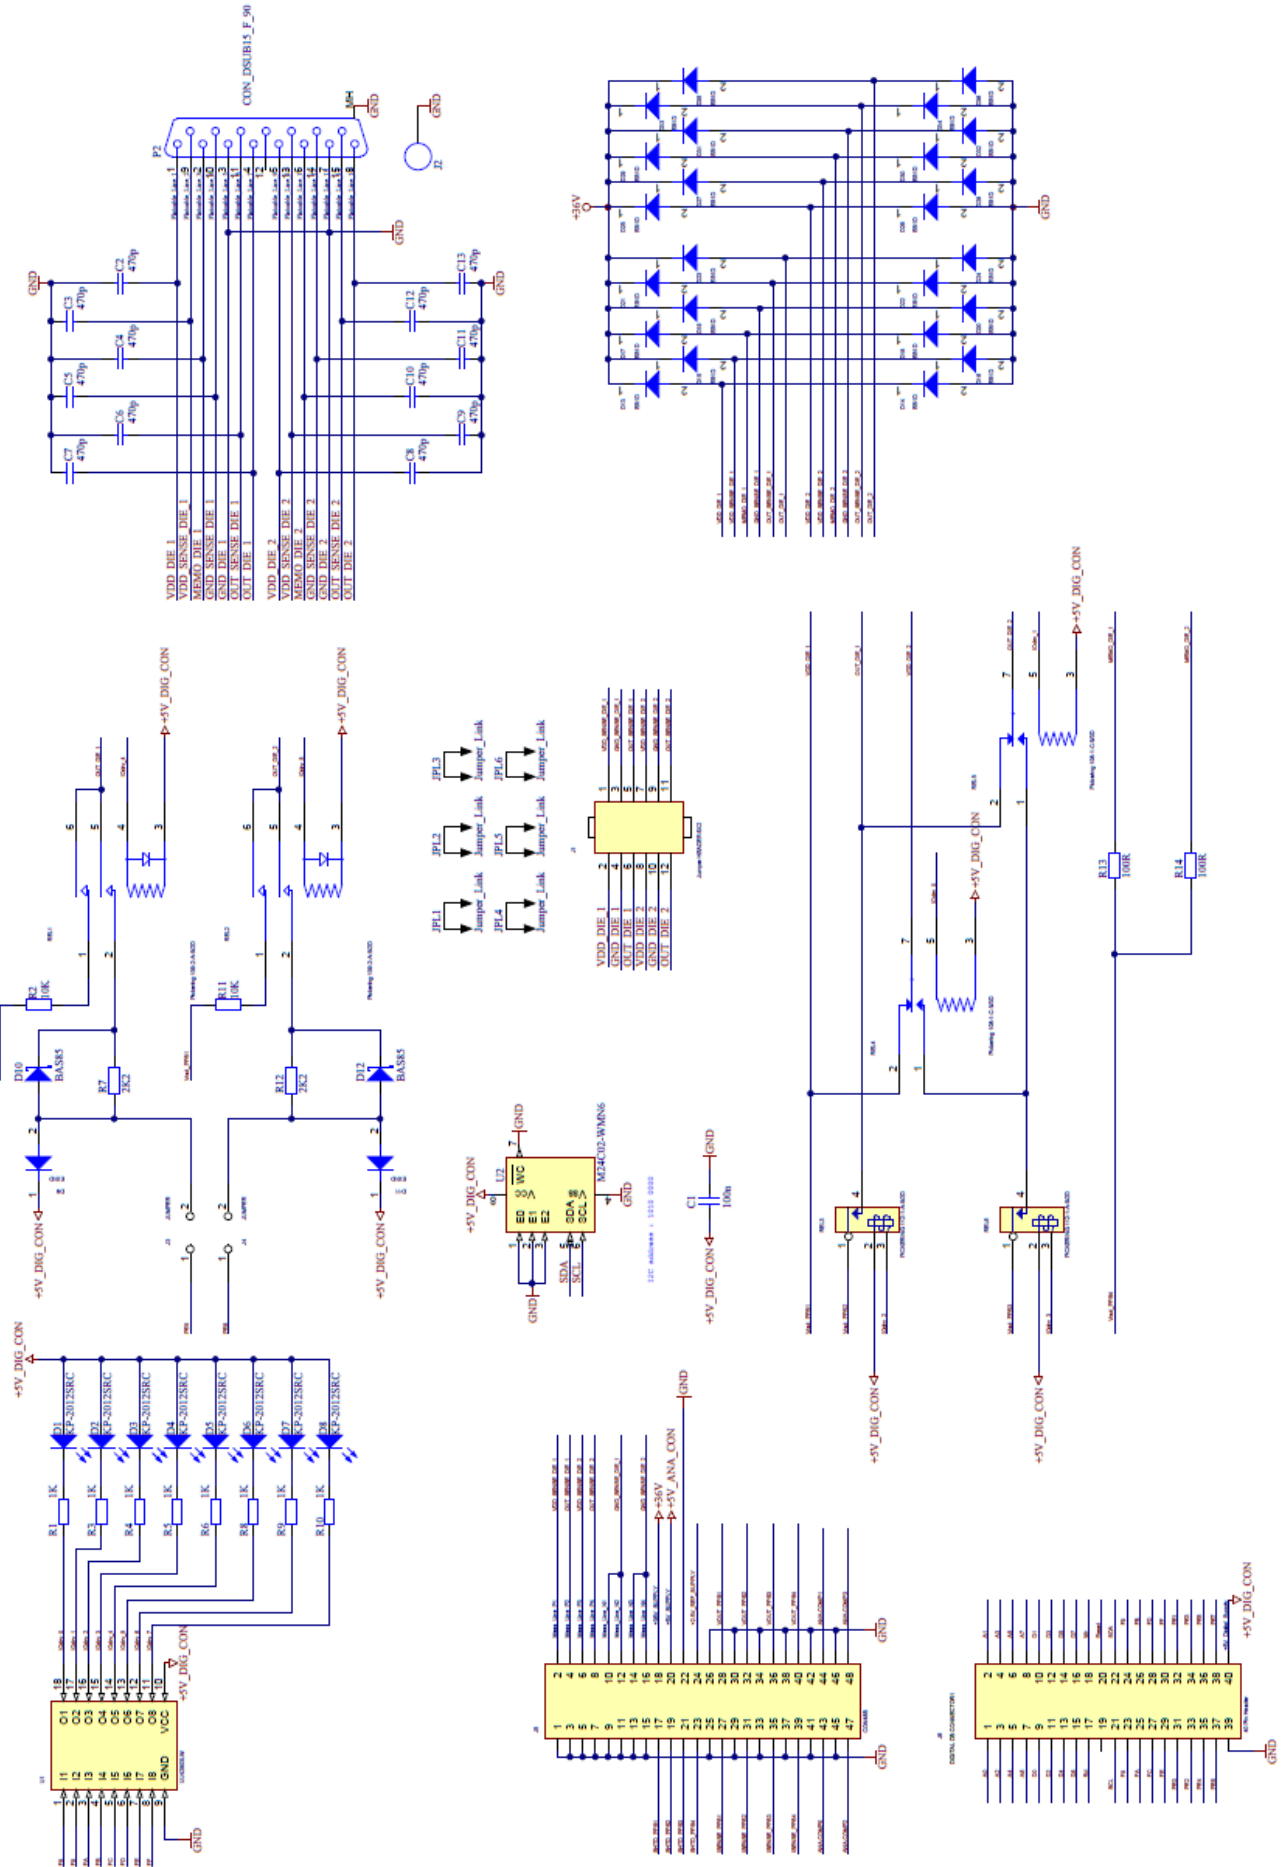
CON_DSUB15_F_90
P2
MH
GND
J2
GND
GND
C2 470p
C3 470p
C4 470p
C5 470p
C6 470p
C7 470p
C13 470p
C12 470p
C11 470p
C10 470p
C9 470p
C8 470p
GND
GND
VDD_DIE_1
VDD_SENSE_DIE_1
MEMO_DIE_1
GND_SENSE_DIE_1
GND_DIE_1
OUT_SENSE_DIE_1
OUT_DIE_1
VDD_DIE_2
VDD_SENSE_DIE_2
MEMO_DIE_2
GND_SENSE_DIE_2
GND_DIE_2
OUT_SENSE_DIE_2
OUT_DIE_2
+36V
GND
+5V_DIG_CON
+5V_DIG_CON
R2 10K
R11 10K
D10 BAS85
D12 BAS85
R7 2K2
R12 2K2
+5V_DIG_CON
+5V_DIG_CON
JPL3 Jumper_Link
JPL6 Jumper_Link
JPL2 Jumper_Link
JPL5 Jumper_Link
JPL1 Jumper_Link
JPL4 Jumper_Link
VDD_DIE_1
GND_DIE_1
OUT_DIE_1
VDD_DIE_2
GND_DIE_2
OUT_DIE_2
+5V_DIG_CON
U2
M24C02-WMN6
GND
E0
E1
E2
WC
SDA
SCL
GND
SDA
SCL
GND
C1 100n
GND
+5V_DIG_CON
+5V_DIG_CON
R13 100R
R14 100R
+5V_DIG_CON
+5V_DIG_CON
+5V_DIG_CON
D1 KP-2012SRC
D2 KP-2012SRC
D3 KP-2012SRC
D4 KP-2012SRC
D5 KP-2012SRC
D6 KP-2012SRC
D7 KP-2012SRC
D8 KP-2012SRC
R1 1K
R3 1K
R4 1K
R5 1K
R6 1K
R8 1K
R9 1K
R10 1K
+5V_DIG_CON
O1 O2 O3 O4 O5 O6 O7 O8 VCC
I1 I2 I3 I4 I5 I6 I7 I8 GND
GND
+36V
+5V_ANA_CON
GND
GND
GND
+5V_DIG_CON
GND